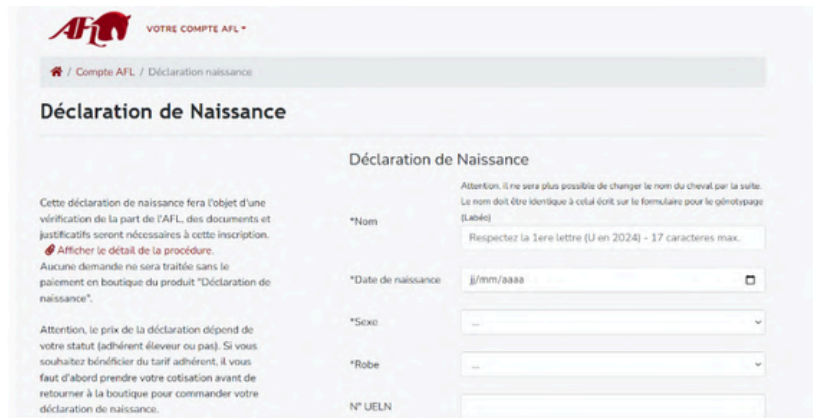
AFL VOTRE COMPTE AFL ▾

/ Compte AFL / Déclaration naissance

Déclaration de Naissance

Cette déclaration de naissance fera l'objet d'une vérification de la part de l'AFL, des documents et justificatifs seront nécessaires à cette inscription.
Afficher le détail de la procédure.
Aucune demande ne sera traitée sans le paiement en boutique du produit "Déclaration de naissance".

Attention, le prix de la déclaration dépend de votre statut (adhérent éleveur ou pas). Si vous souhaitez bénéficier du tarif adhérent, il vous faut d'abord prendre votre cotisation avant de retourner à la boutique pour commander votre déclaration de naissance.

Déclaration de Naissance

Attention, il ne sera plus possible de changer le nom du cheval par la suite. Le nom doit être identique à celui écrit sur le formulaire pour le génotypage (Labéo)

*Nom
Respectez la 1ere lettre (U en 2024) - 17 caracteres max.

*Date de naissance
jj/mm/aaaa

*Sexe
...

*Robe
...

N° UELN